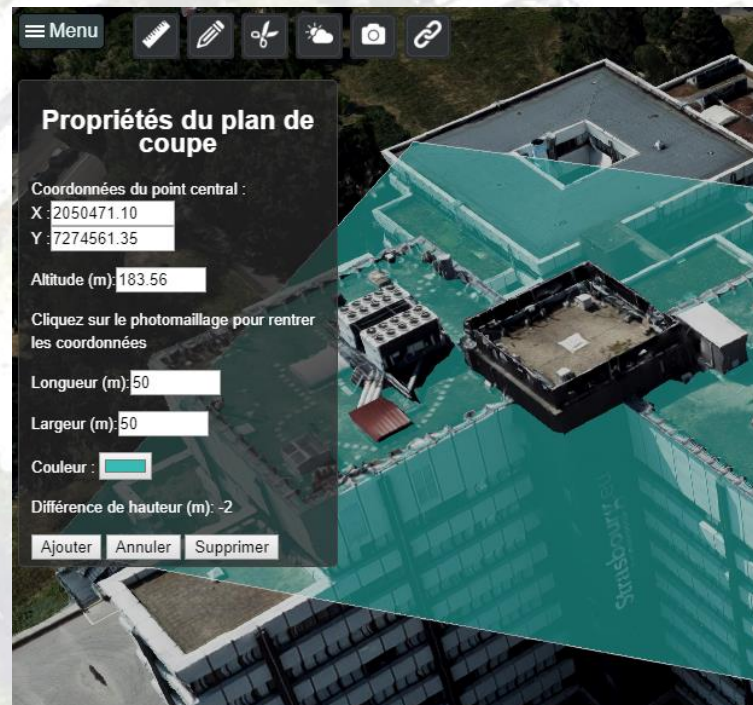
≡ Menu

Propriétés du plan de coupe

Coordonnées du point central :
X : 2050471.10
Y : 7274561.35

Altitude (m): 183.56

Cliquez sur le photomaillage pour rentrer les coordonnées

Longueur (m): 50

Largeur (m): 50

Couleur :

Différence de hauteur (m): -2

Ajouter Annuler Supprimer

Strasbourg.eu